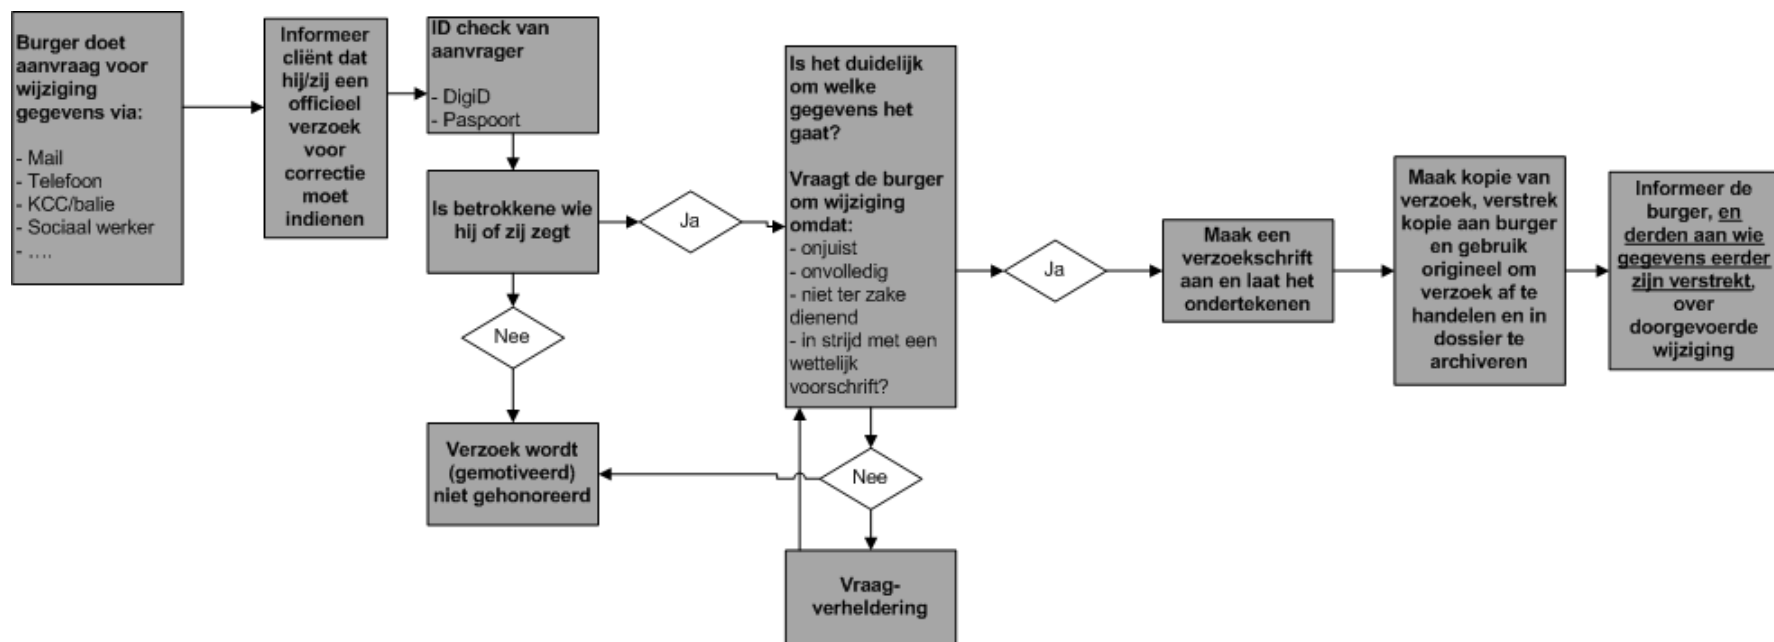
Burger doet aanvraag voor wijziging gegevens via:

- Mail
- Telefoon
- KCC/balie
- Sociaal werker
- ….

Informeer cliënt dat hij/zij een officieel verzoek voor correctie moet indienen

ID check van aanvrager

- DigiD
- Paspoort

Is betrokkene wie hij of zij zegt

Ja

Nee

Verzoek wordt (gemotiveerd) niet gehonoreerd

Is het duidelijk om welke gegevens het gaat?

Vraagt de burger om wijziging omdat:
- onjuist
- onvolledig
- niet ter zake dienend
- in strijd met een wettelijk voorschrift?

Nee

Vraag-verheldering

Ja

Maak een verzoekschrift aan en laat het ondertekenen

Maak kopie van verzoek, verstrek kopie aan burger en gebruik origineel om verzoek af te handelen en in dossier te archiveren

Informeer de burger, en derden aan wie gegevens eerder zijn verstrekt, over doorgevoerde wijziging